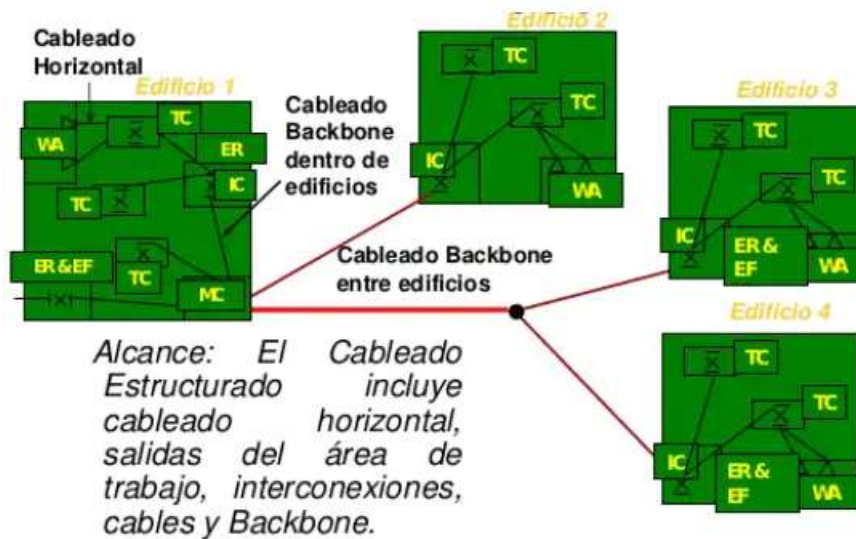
Cableado Horizontal

Edificio 1

WA

TC

ER

IC

TC

ER & EF

TC

MC

Cableado Backbone dentro de edificios

Edificio 2

TC

TC

IC

WA

Cableado Backbone entre edificios

Edificio 3

TC

TC

IC

ER & EF

WA

Edificio 4

TC

TC

IC

ER & EF

WA

Alcance: El Cableado Estructurado incluye cableado horizontal, salidas del área de trabajo, interconexiones, cables y Backbone.